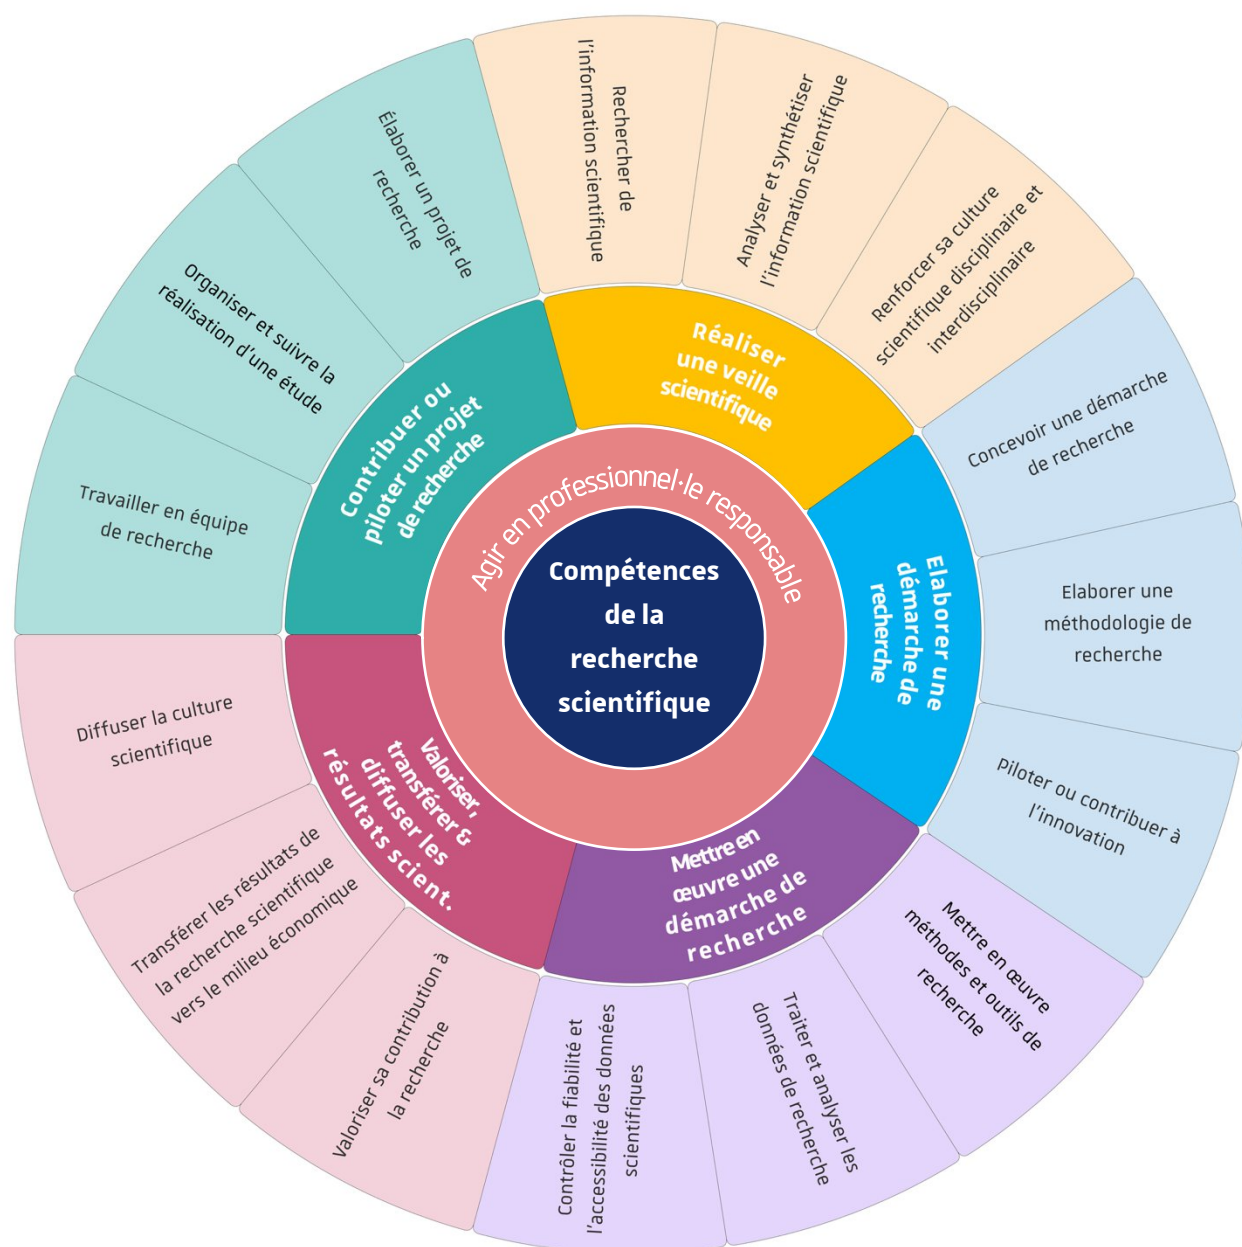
Compétences de la recherche scientifique

Agir en professionnel·le responsable

Réaliser une veille scientifique

Rechercher de l'information scientifique

Analyser et synthétiser l'information scientifique

Renforcer sa culture scientifique disciplinaire et interdisciplinaire

Elaborer une démarche de recherche

Concevoir une démarche de recherche

Elaborer une méthodologie de recherche

Piloter ou contribuer à l'innovation

Mettre en œuvre une démarche de recherche

Mettre en œuvre méthodes et outils de recherche

Traiter et analyser les données de recherche

Contrôler la fiabilité et l'accessibilité des données scientifiques

Valoriser, transférer & diffuser les résultats scient.

Valoriser sa contribution à la recherche

Transférer les résultats de la recherche scientifique vers le milieu économique

Diffuser la culture scientifique

Contribuer ou piloter un projet de recherche

Travailler en équipe de recherche

Organiser et suivre la réalisation d'une étude

Elaborer un projet de recherche